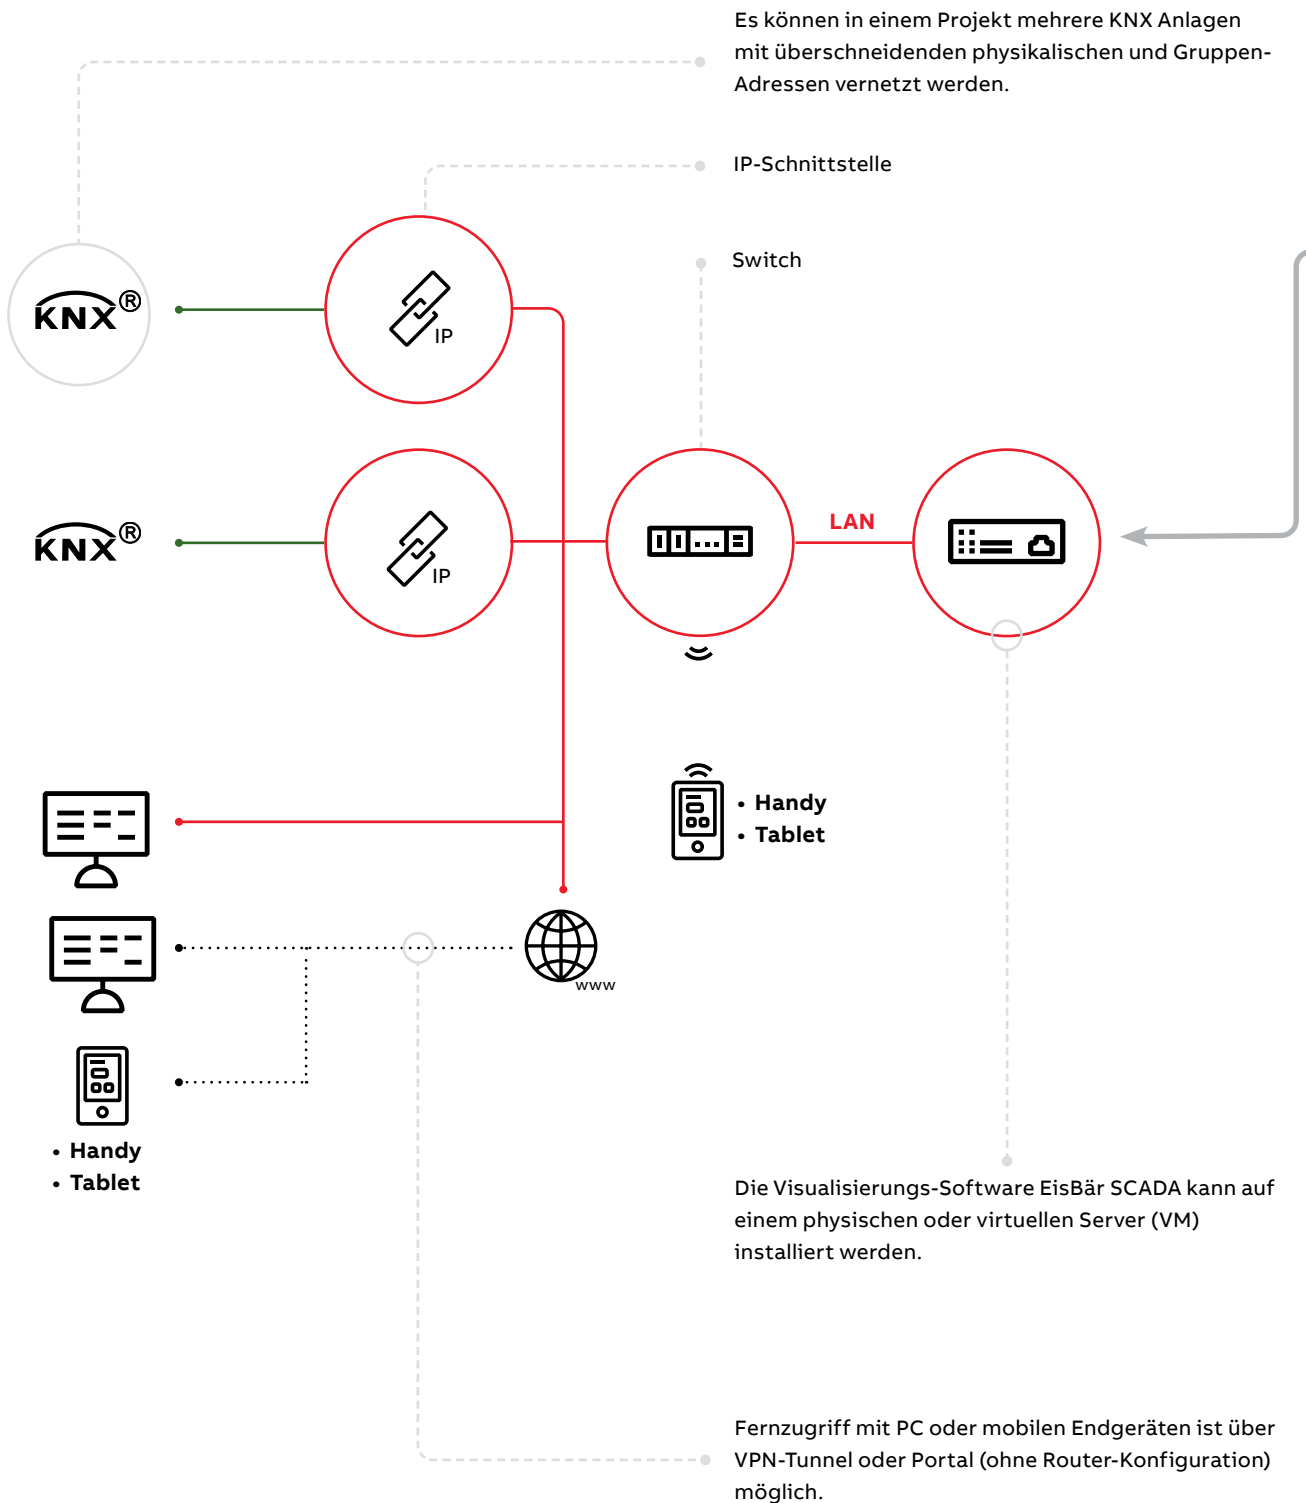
Es können in einem Projekt mehrere KNX Anlagen mit überschneidenden physikalischen und Gruppen-Adressen vernetzt werden.

IP-Schnittstelle

Switch

KNX®

IP

KNX®

IP

LAN

• Handy
• Tablet

www

• Handy
• Tablet

Die Visualisierungs-Software EisBär SCADA kann auf einem physischen oder virtuellen Server (VM) installiert werden.

Fernzugriff mit PC oder mobilen Endgeräten ist über VPN-Tunnel oder Portal (ohne Router-Konfiguration) möglich.